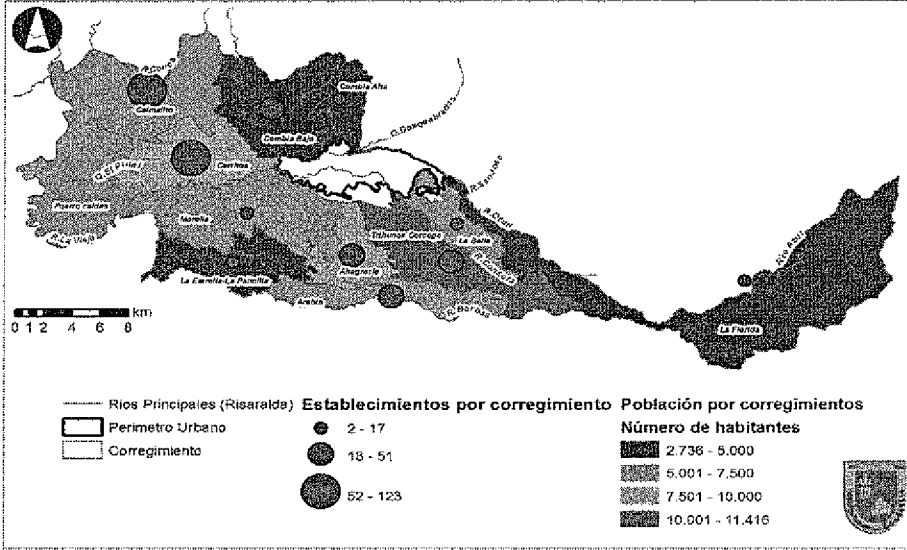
R. Otún
Caimalito
Combia Alta
Combia Baja
Q. Dosquebradas
Cerritos
Q. El Pital
Puerto caldas
Morelia
R. La Vieja
R. Consota
R. Otún
Tribunas Corcega
La Bella
Altagracia
La Estrella-La Palmilla
Arabia
R. Barbas
Río Azul
La Florida
km
0 1 2 4 6 8

Ríos Principales (Risaralda)
Perímetro Urbano
Corregimiento

Establecimientos por corregimiento
2 - 17
18 - 51
52 - 123

Población por corregimientos
Número de habitantes
2.736 - 5.000
5.001 - 7.500
7.501 - 10.000
10.001 - 11.416